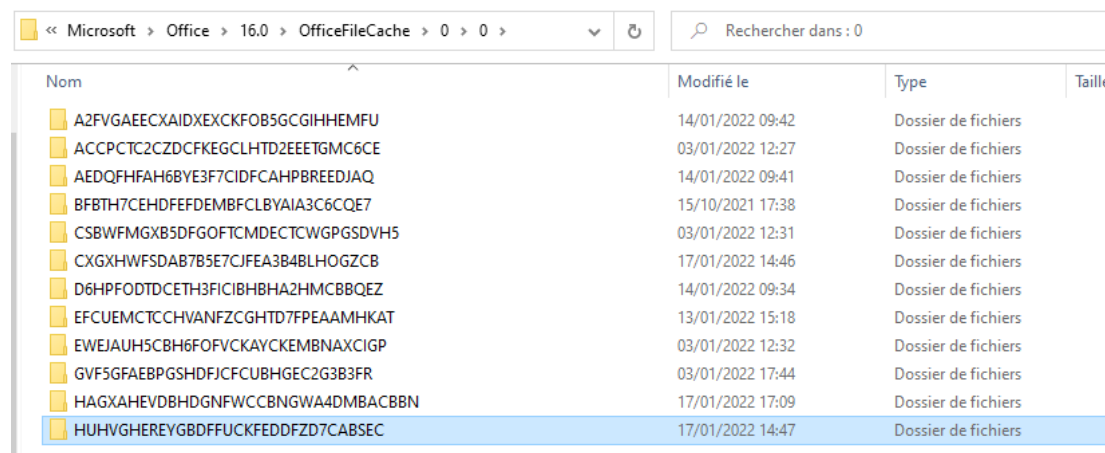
« Microsoft › Office › 16.0 › OfficeFileCache › 0 › 0 ›

Rechercher dans : 0

| Nom | Modifié le | Type | Taill |
|---|---|---|---|
| A2FVGAEECXAIDXEXCKFOB5GCGIHHEMFU | 14/01/2022 09:42 | Dossier de fichiers | |
| ACCPCTC2CZDCFKEGCLHTD2EEETGMC6CE | 03/01/2022 12:27 | Dossier de fichiers | |
| AEDQFHFAH6BYE3F7CIDFCAHPBREEDJAQ | 14/01/2022 09:41 | Dossier de fichiers | |
| BFBTH7CEHDFEFDEMBFCLBYAIA3C6CQE7 | 15/10/2021 17:38 | Dossier de fichiers | |
| CSBWFMGXB5DFGOFTCMDECTCWGPGSDVH5 | 03/01/2022 12:31 | Dossier de fichiers | |
| CXGXHWFSDAB7B5E7CJFEA3B4BLHOGZCB | 17/01/2022 14:46 | Dossier de fichiers | |
| D6HPFODTDCETH3FICIBHBHA2HMCBBQEZ | 14/01/2022 09:34 | Dossier de fichiers | |
| EFCUEMCTCCHVANFZCGHTD7FPEAAMHKAT | 13/01/2022 15:18 | Dossier de fichiers | |
| EWEJAUH5CBH6FOFVCKAYCKEMBNAXCIGP | 03/01/2022 12:32 | Dossier de fichiers | |
| GVF5GFAEBPGSHDFJCFCUBHGEC2G3B3FR | 03/01/2022 17:44 | Dossier de fichiers | |
| HAGXAHEVDBHDGNFWCCBNGWA4DMBACBBN | 17/01/2022 17:09 | Dossier de fichiers | |
| HUHVGHEREYGBDFFUCKFEDDFZD7CABSEC | 17/01/2022 14:47 | Dossier de fichiers | |